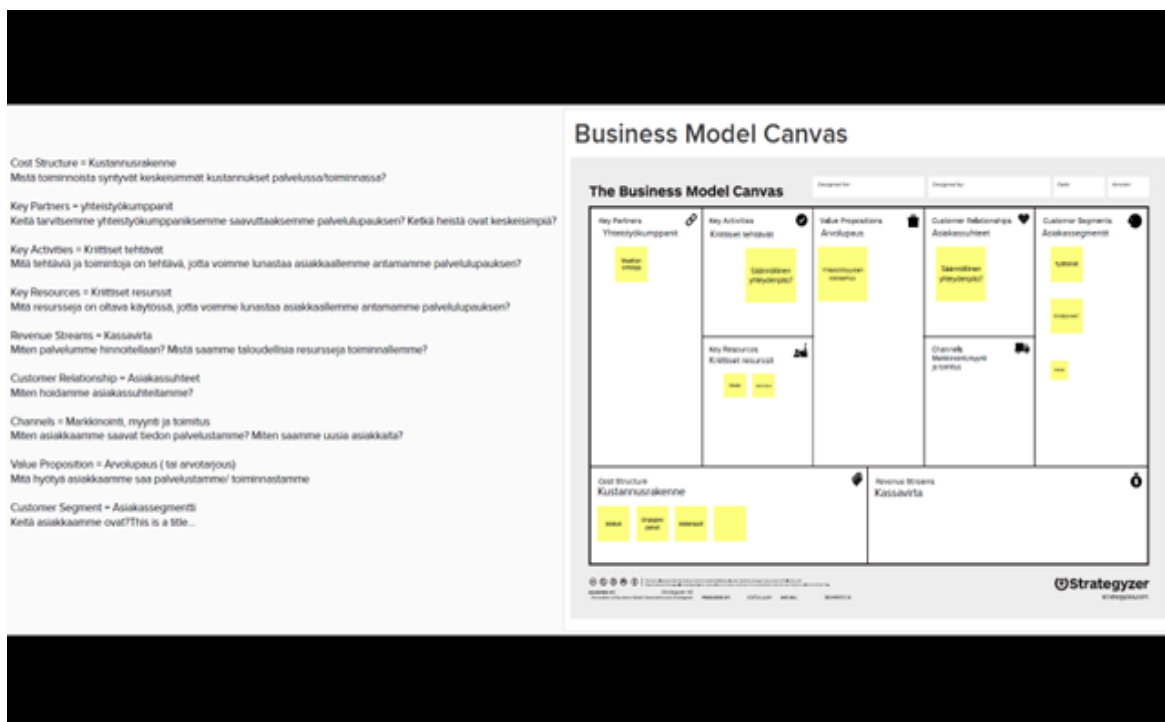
Cost Structure = Kustannusrakenne
Mistä toiminnoista syntyvät keskeisimmät kustannukset palvelussa/toiminnassa?

Key Partners = yhteistyökumppanit
Keitä tarvitsemme yhteistyökumppaniksemme saavuttaaksemme palvelulupauksen? Ketkä heistä ovat keskeisimpiä?

Key Activities = Kriittiset tehtävät
Mitä tehtäviä ja toimintoja on tehtävä, jotta voimme lunastaa asiakkaallemme antamamme palvelulupauksen?

Key Resources = Kriittiset resurssit
Mitä resursseja on oltava käytössä, jotta voimme lunastaa asiakkaallemme antamamme palvelulupauksen?

Revenue Streams = Kassavirta
Miten palvelumme hinnoitellaan? Mistä saamme taloudellisia resursseja toiminnallemme?

Customer Relationship = Asiakassuhteet
Miten hoidamme asiakassuhteitamme?

Channels = Markkinointi, myynti ja toimitus
Miten asiakkaamme saavat tiedon palvelustamme? Miten saamme uusia asiakkaita?

Value Proposition = Arvolupaus ( tai arvotarjous)
Mitä hyötyä asiakkaamme saa palvelustamme/ toiminnastamme

Customer Segment = Asiakassegmentti
Keitä asiakkaamme ovat?This is a title...

Business Model Canvas

The Business Model Canvas

Designed for: Designed by: Date: Version:

Key Partners
Yhteistyökumppanit
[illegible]

Key Activities
Kriittiset tehtävät
Säännöllinen yhteydenpito?

Key Resources
Kriittiset resurssit
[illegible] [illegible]

Value Propositions
Arvolupaus
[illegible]

Customer Relationships
Asiakassuhteet
Säännöllinen yhteydenpito?

Channels
Markkinointi, myynti ja toimitus

Customer Segments
Asiakassegmentit
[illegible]
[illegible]
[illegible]

Cost Structure
Kustannusrakenne
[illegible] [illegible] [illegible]

Revenue Streams
Kassavirta

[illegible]

Strategyzer
strategyzer.com